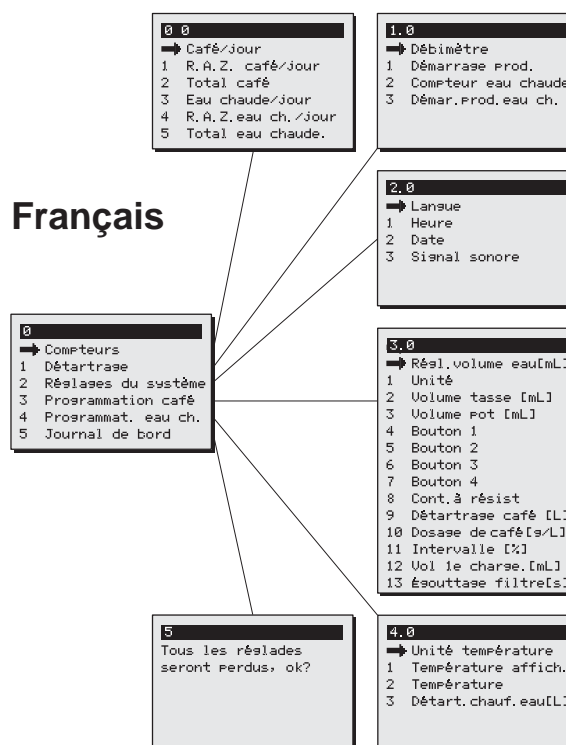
0 0
➡ Café/jour
1 R.A.Z. café/jour
2 Total café
3 Eau chaude/jour
4 R.A.Z.eau ch./jour
5 Total eau chaude.

1.0
➡ Débimètre
1 Démarrage prod.
2 Compteur eau chaude
3 Démar.prod.eau ch.

Français

2.0
➡ Langue
1 Heure
2 Date
3 Signal sonore

0
➡ Compteurs
1 Détartrage
2 Réglages du système
3 Programmation café
4 Programmat. eau ch.
5 Journal de bord

3.0
➡ Régl.volume eau[mL]
1 Unité
2 Volume tasse [mL]
3 Volume pot [mL]
4 Bouton 1
5 Bouton 2
6 Bouton 3
7 Bouton 4
8 Cont.à résist
9 Détartrage café [L]
10 Dosage de café[g/L]
11 Intervalle [%]
12 Vol 1e charge.[mL]
13 Égouttage filtre[s]

5
Tous les réglades seront perdus, ok?

4.0
➡ Unité température
1 Température affich.
2 Température
3 Détart.chauf.eau[L]